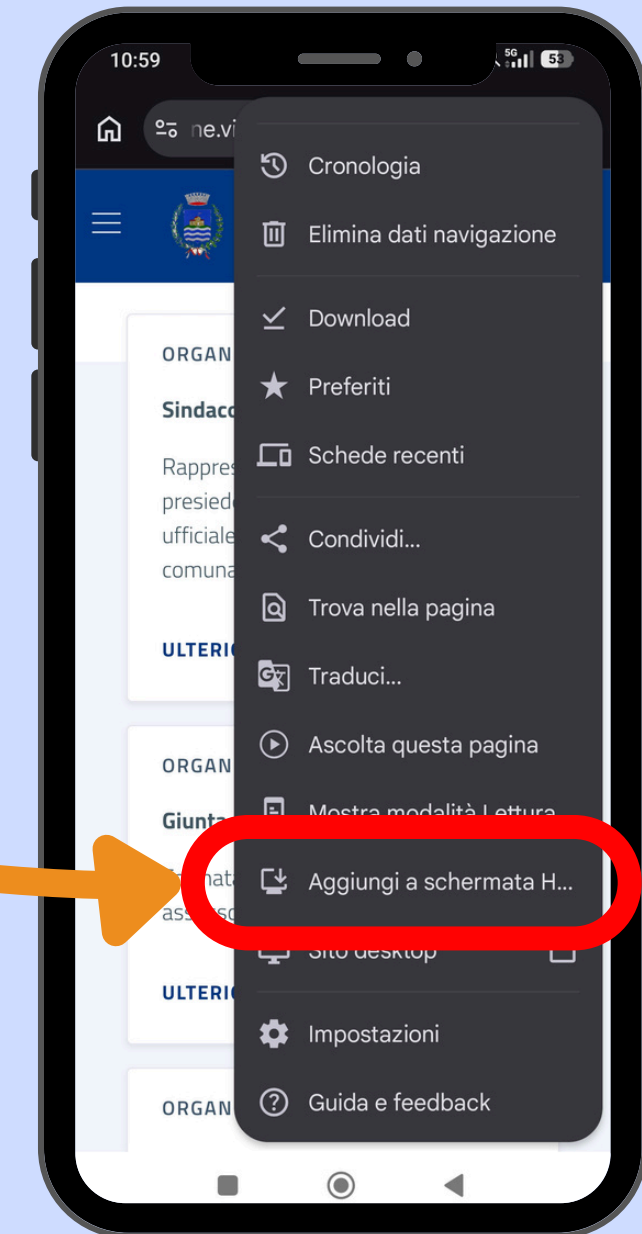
10:59
5G 53

ne.vi

Cronologia
Elimina dati navigazione
Download
Preferiti
Schede recenti
Condividi...
Trova nella pagina
Traduci...
Ascolta questa pagina
Mostra modalità Lettura
Aggiungi a schermata H...
Sito desktop
Impostazioni
Guida e feedback

ORGAN
Sindac
Rappres
presied
ufficiale
comuna
ULTERI

ORGAN
Giunta
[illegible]
ass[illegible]
ULTERI

ORGAN